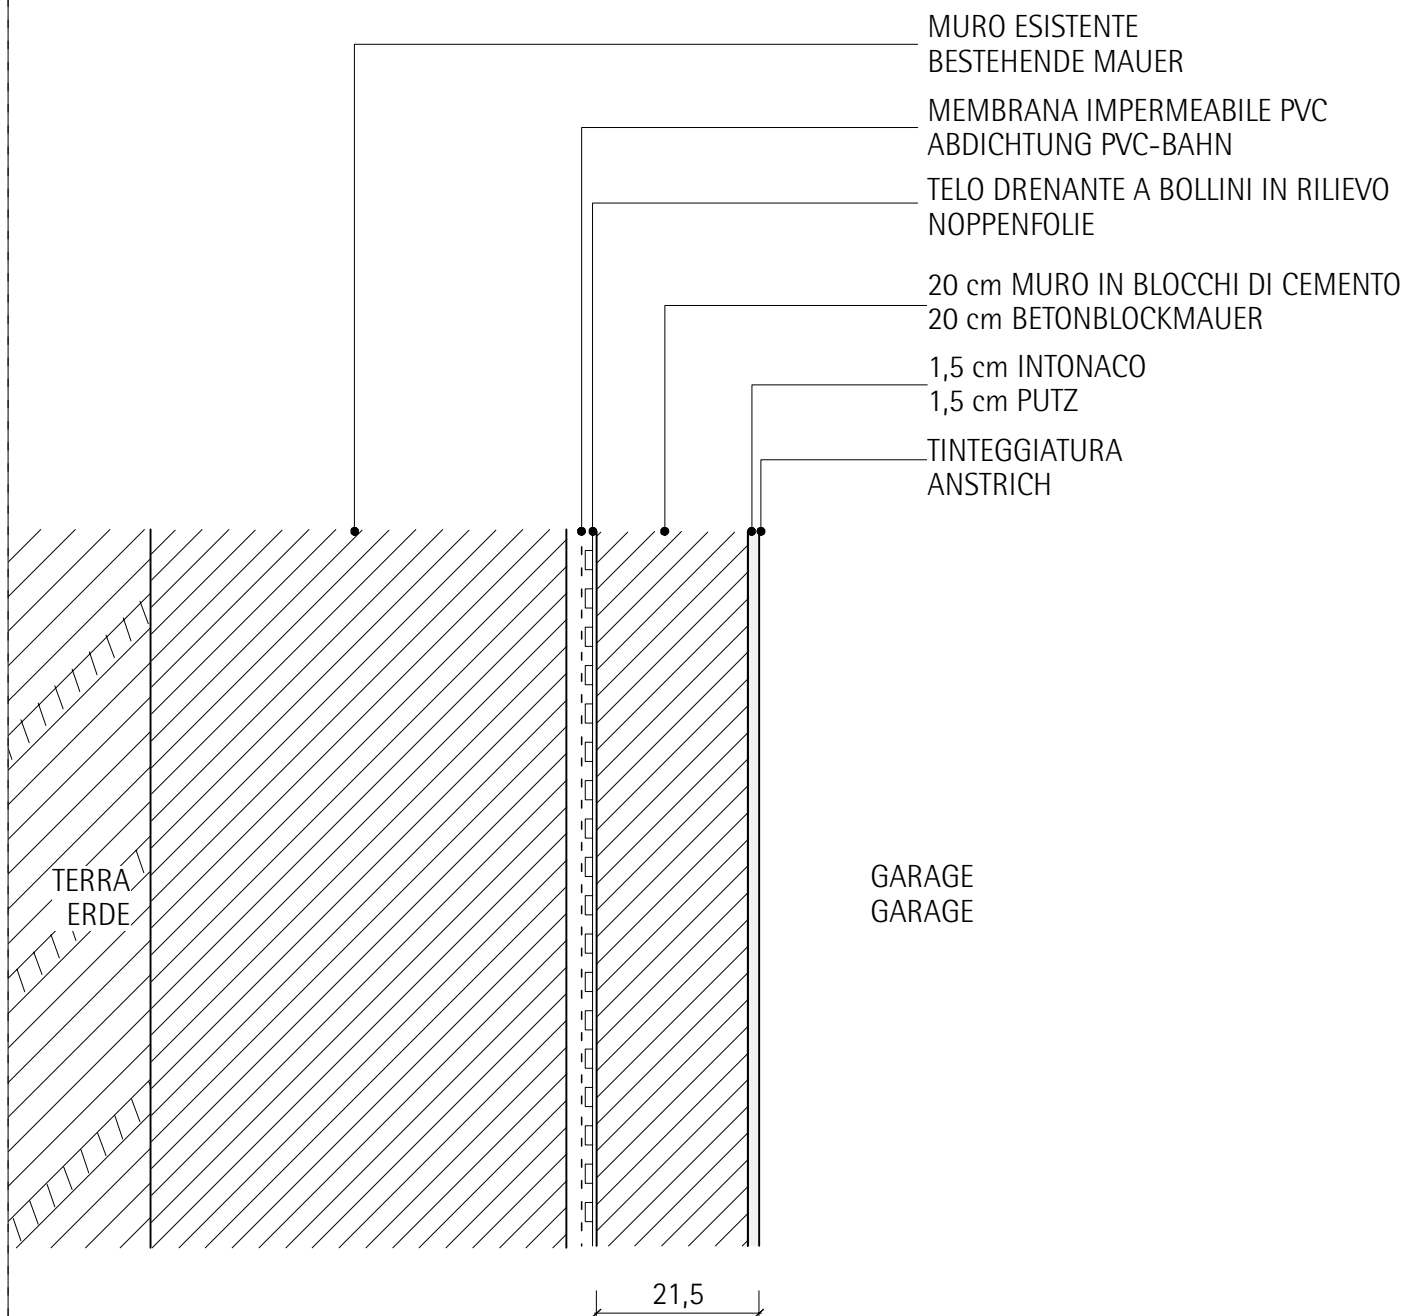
MURO ESISTENTE
BESTEHENDE MAUER

MEMBRANA IMPERMEABILE PVC
ABDICHTUNG PVC-BAHN

TELO DRENANTE A BOLLINI IN RILIEVO
NOPPENFOLIE

20 cm MURO IN BLOCCHI DI CEMENTO
20 cm BETONBLOCKMAUER

1,5 cm INTONACO
1,5 cm PUTZ

TINTEGGIATURA
ANSTRICH

TERRA
ERDE

GARAGE
GARAGE

21,5